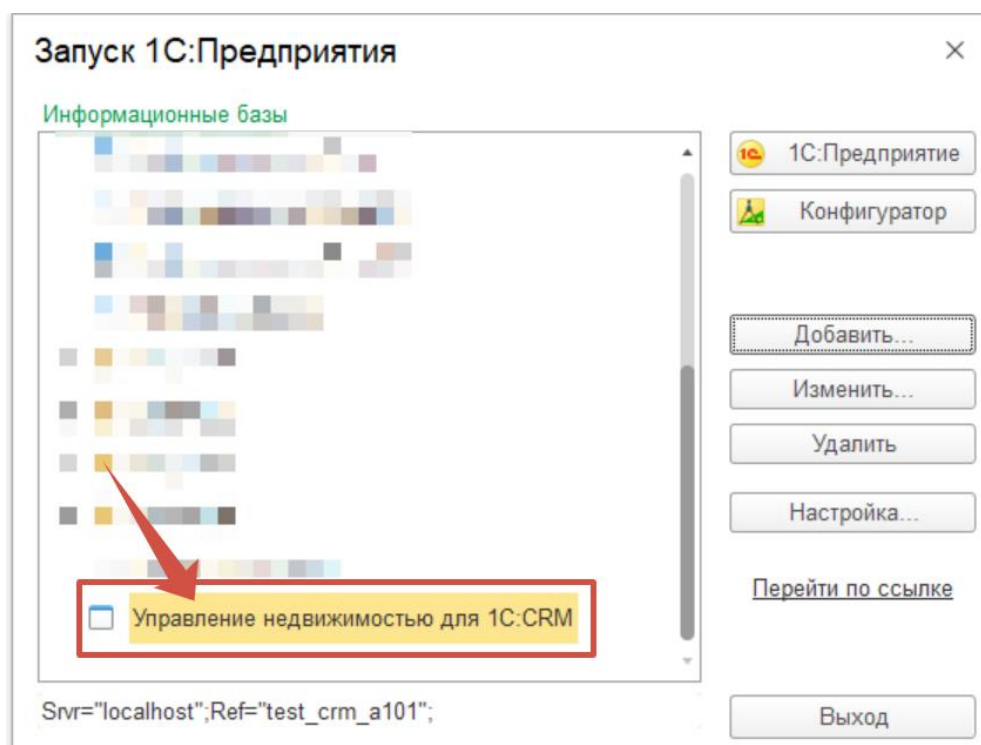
Запуск 1С:Предприятия

×

Информационные базы

Управление недвижимостью для 1С:CRM

1С:Предприятие

Конфигуратор

Добавить...

Изменить...

Удалить

Настройка...

Перейти по ссылке

Srvr="localhost";Ref="test_crm_a101";

Выход